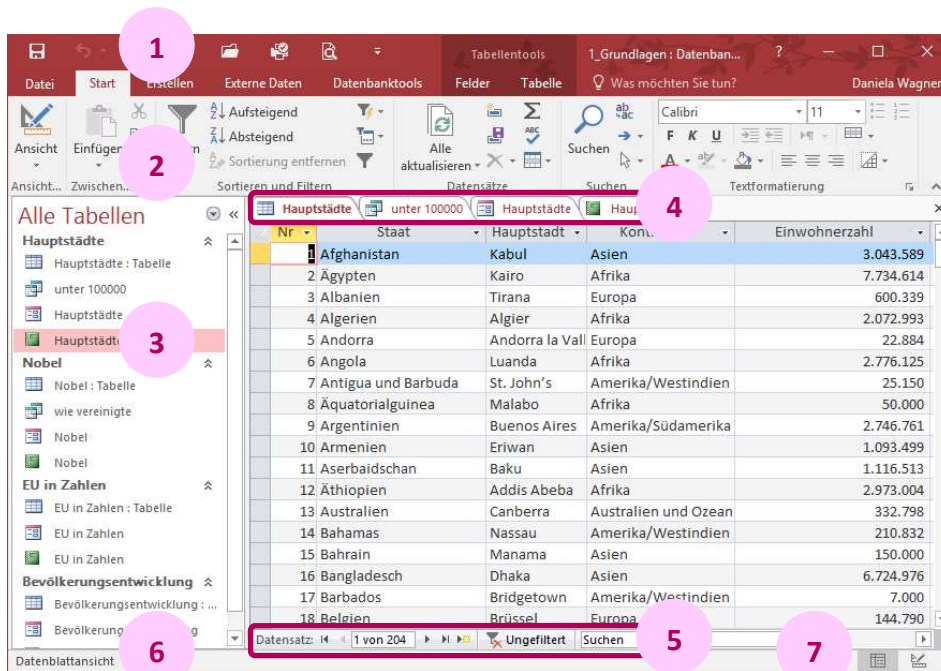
1

Tabellentools 1_Grundlagen : Datenban... ? — □ ×

Datei Start Erstellen Externe Daten Datenbanktools Felder Tabelle Was möchten Sie tun? Daniela Wagner

Ansicht Einfügen Aufsteigend Absteigend Sortierung entfernen Alle aktualisieren Suchen Calibri 11 F K U

Ansicht... Zwischen... Sortieren und Filtern Datensätze Suchen Textformatierung

2

Alle Tabellen

Hauptstädte
Hauptstädte : Tabelle
unter 100000
Hauptstädte
Hauptstädte

3

Nobel
Nobel : Tabelle
wie vereinigte
Nobel
Nobel

EU in Zahlen
EU in Zahlen : Tabelle
EU in Zahlen
EU in Zahlen

Bevölkerungsentwicklung
Bevölkerungsentwicklung : ...
Bevölkerung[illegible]g

6

Datenblattansicht

Hauptstädte unter 100000 Hauptstädte Haup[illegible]

4

| Nr | Staat | Hauptstadt | Kont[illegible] | Einwohnerzahl |
|---|---|---|---|---|
| 1 | Afghanistan | Kabul | Asien | 3.043.589 |
| 2 | Ägypten | Kairo | Afrika | 7.734.614 |
| 3 | Albanien | Tirana | Europa | 600.339 |
| 4 | Algerien | Algier | Afrika | 2.072.993 |
| 5 | Andorra | Andorra la Vall | Europa | 22.884 |
| 6 | Angola | Luanda | Afrika | 2.776.125 |
| 7 | Antigua und Barbuda | St. John's | Amerika/Westindien | 25.150 |
| 8 | Äquatorialguinea | Malabo | Afrika | 50.000 |
| 9 | Argentinien | Buenos Aires | Amerika/Südamerika | 2.746.761 |
| 10 | Armenien | Eriwan | Asien | 1.093.499 |
| 11 | Aserbaidschan | Baku | Asien | 1.116.513 |
| 12 | Äthiopien | Addis Abeba | Afrika | 2.973.004 |
| 13 | Australien | Canberra | Australien und Ozean | 332.798 |
| 14 | Bahamas | Nassau | Amerika/Westindien | 210.832 |
| 15 | Bahrain | Manama | Asien | 150.000 |
| 16 | Bangladesch | Dhaka | Asien | 6.724.976 |
| 17 | Barbados | Bridgetown | Amerika/Westindien | 7.000 |
| 18 | Belgien | Brüssel | Europa | 144.790 |

Datensatz: 1 von 204 Ungefiltert Suchen

5

7